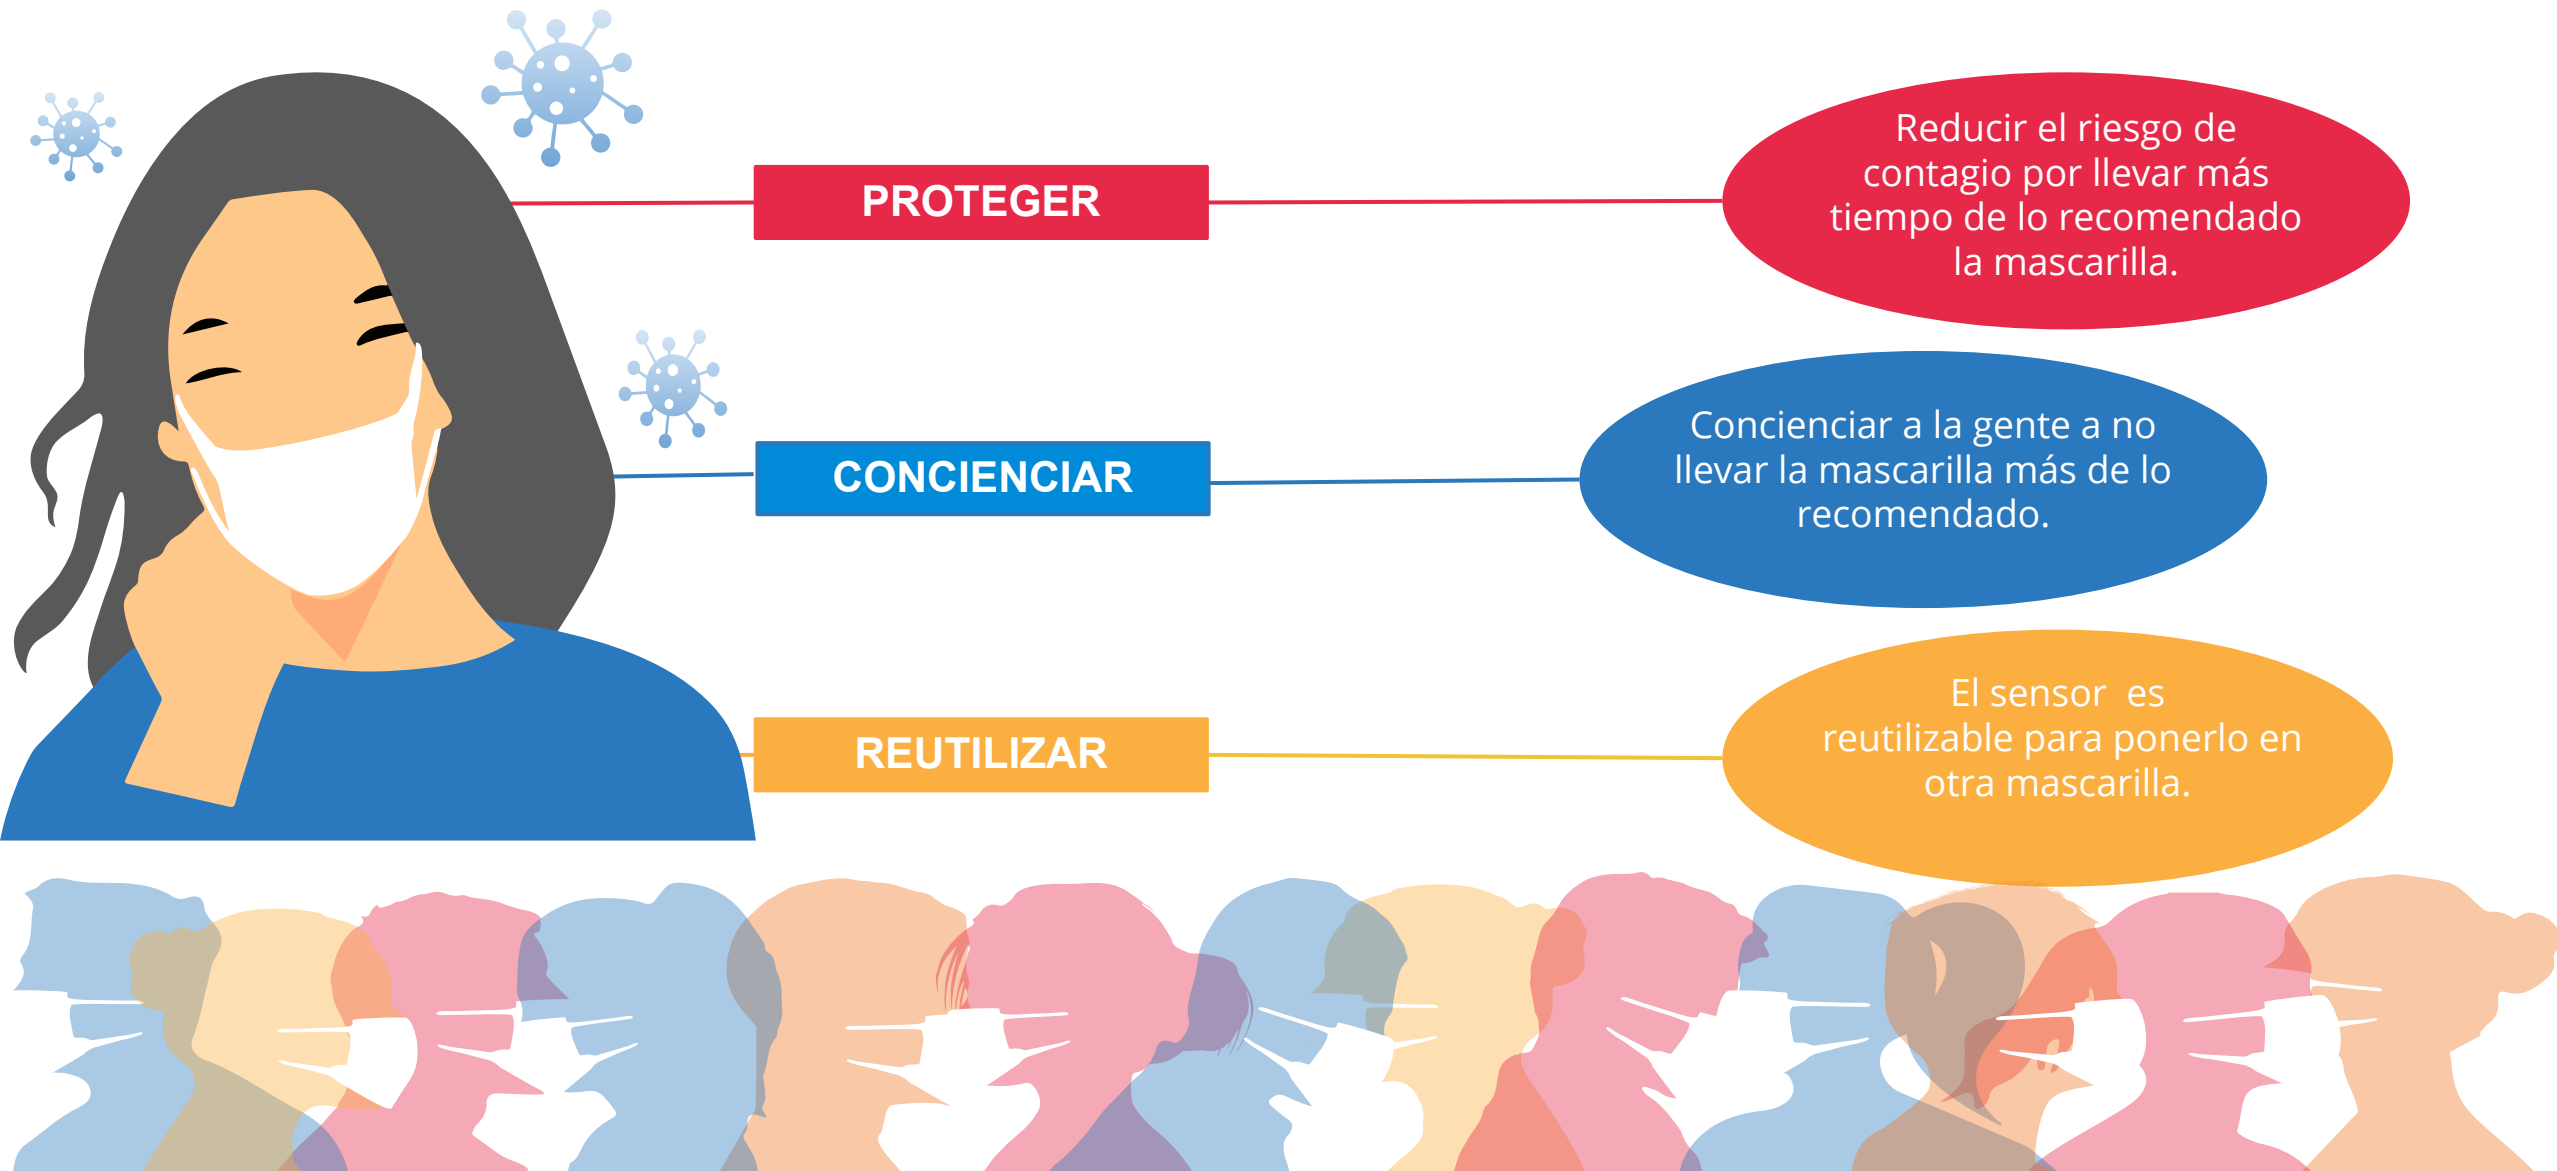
PROTEGER

Reducir el riesgo de contagio por llevar más tiempo de lo recomendado la mascarilla.

CONCIENCIAR

Concienciar a la gente a no llevar la mascarilla más de lo recomendado.

REUTILIZAR

El sensor es reutilizable para ponerlo en otra mascarilla.